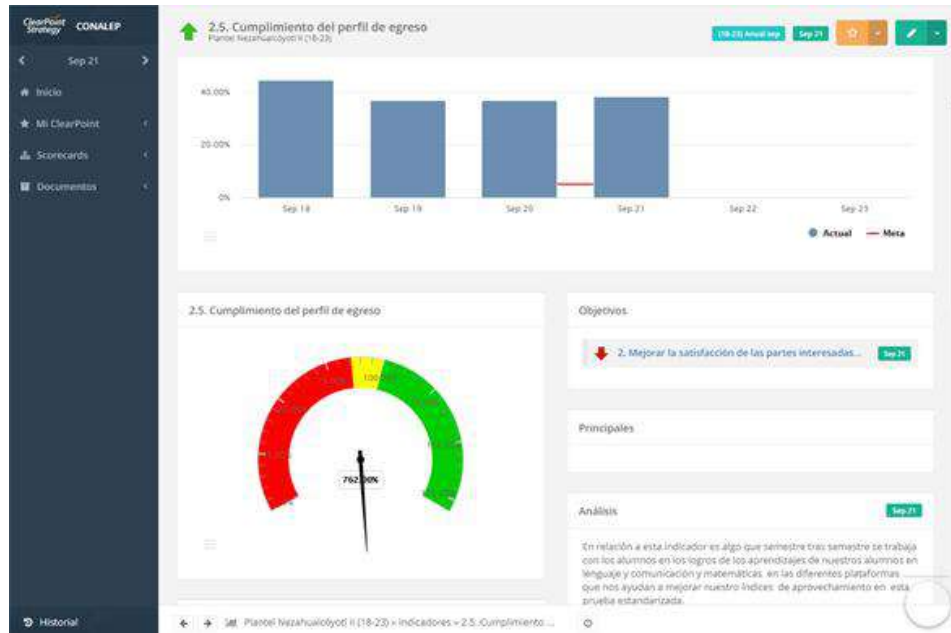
ClearPoint Strategy CONALEP

Sep 21

Inicio

Mi ClearPoint

Scorecards

Documentos

Historial

2.5. Cumplimiento del perfil de egreso
Plantel Nezahualcóyotl II (18-23)

(18-23) Anual sep

Sep 21

40.00%

20.00%

0%

Sep 18

Sep 19

Sep 20

Sep 21

Sep 22

Sep 23

Actual

Meta

2.5. Cumplimiento del perfil de egreso

100.00%

762.00%

Objetivos

2. Mejorar la satisfacción de las partes interesadas...

Sep 21

Principales

Análisis

Sep 21

En relación a este indicador es algo que semestre tras semestre se trabaja con los alumnos en los logros de los aprendizajes de nuestros alumnos en lenguaje y comunicación y matemáticas en las diferentes plataformas que nos ayudan a mejorar nuestro índices de aprovechamiento en esta prueba estandarizada.

Plantel Nezahualcóyotl II (18-23) » Indicadores » 2.5. Cumplimiento ...